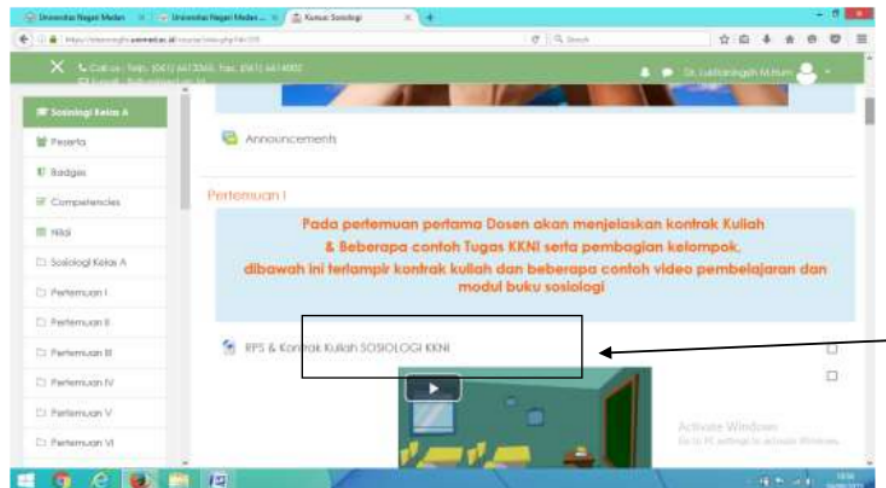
Universitas Negeri Medan | Universitas Negeri Medan ... | Kursus: Sosiologi

Call us : Telp. (061) 6613365, Fax. (061) 6614002

Sri Lestari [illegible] M.Hum

Sosiologi Kelas A
Peserta
Badges
Competencies
Nilai
Sosiologi Kelas A
Pertemuan I
Pertemuan II
Pertemuan III
Pertemuan IV
Pertemuan V
Pertemuan VI

Announcements

Pertemuan I

Pada pertemuan pertama Dosen akan menjelaskan kontrak Kuliah & Beberapa contoh Tugas KKNI serta pembagian kelompok, dibawah ini terlampir kontrak kuliah dan beberapa contoh video pembelajaran dan modul buku sosiologi

RPS & Kontrak Kuliah SOSIOLOGI KKNI

Activate Windows
Go to PC settings to activate Windows.